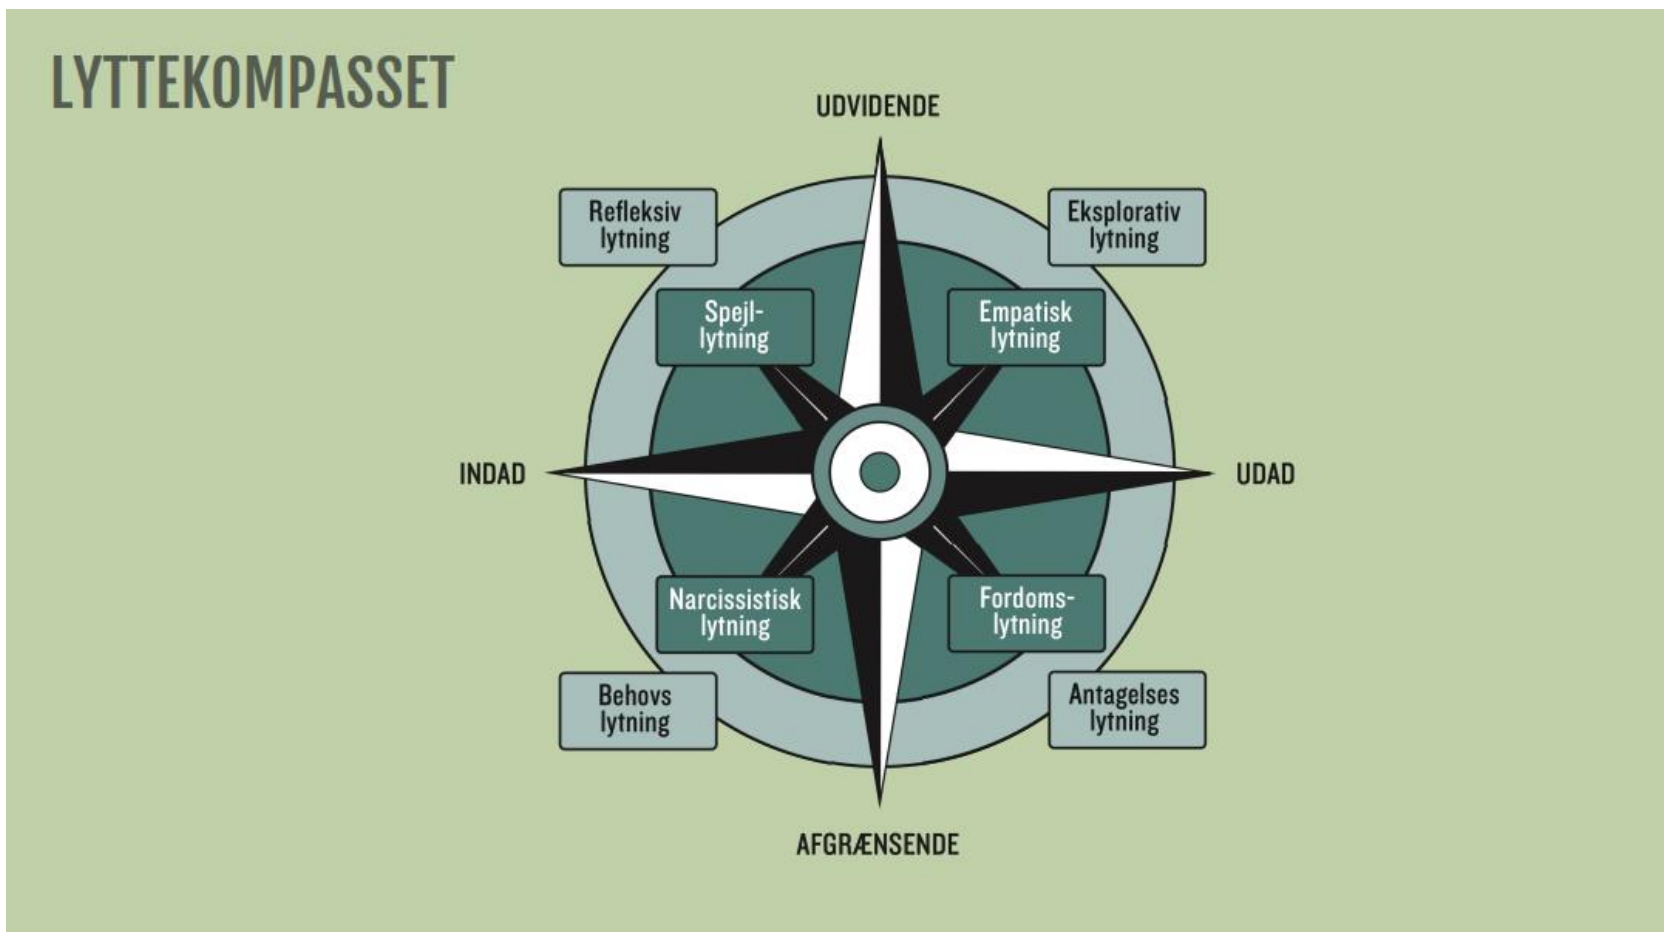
LYTTEKOMPASSET

UDVIDENDE

Refleksiv lytning

Eksplorativ lytning

Spejl-lytning

Empatisk lytning

INDAD

UDAD

Narcissistisk lytning

Fordoms-lytning

Behovs lytning

Antagelses lytning

AFGRÆNSENDE